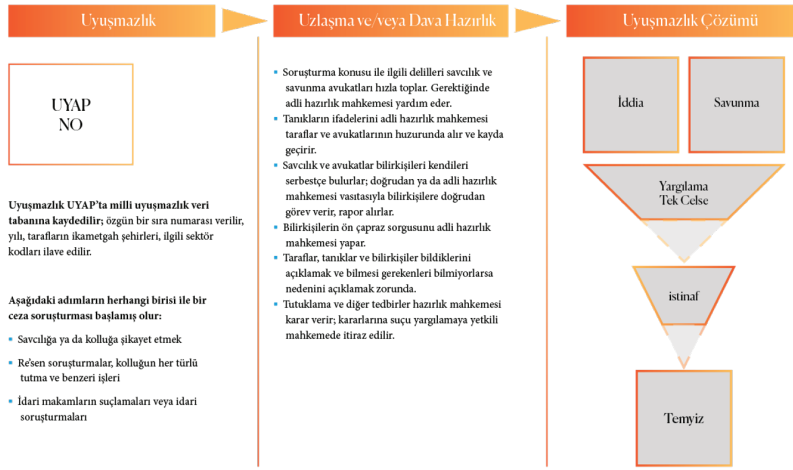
Uyuşmazlık

Uzlaşma ve/veya Dava Hazırlık

Uyuşmazlık Çözümü

UYAP
NO

**Uyuşmazlık UYAP'ta milli uyuşmazlık veri tabanına kaydedilir;** özgün bir sıra numarası verilir, yılı, tarafların ikametgah şehirleri, ilgili sektör kodları ilave edilir.

**Aşağıdaki adımların herhangi birisi ile bir ceza soruşturması başlamış olur:**

- Savcılığa ya da kolluğa şikayet etmek
- Re'sen soruşturmalar, kolluğun her türlü tutma ve benzeri işleri
- İdari makamların suçlamaları veya idari soruşturmaları

- Soruşturma konusu ile ilgili delilleri savcılık ve savunma avukatları hızla toplar. Gerektiğinde adli hazırlık mahkemesi yardım eder.
- Tanıkların ifadelerini adli hazırlık mahkemesi taraflar ve avukatlarının huzurunda alır ve kayda geçirir.
- Savcılık ve avukatlar bilirkişileri kendileri serbestçe bulurlar; doğrudan ya da adli hazırlık mahkemesi vasıtasıyla bilirkişilere doğrudan görev verir, rapor alırlar.
- Bilirkişilerin ön çapraz sorgusunu adli hazırlık mahkemesi yapar.
- Taraflar, tanıklar ve bilirkişiler bildiklerini açıklamak ve bilmesi gerekenleri bilmiyorlarsa nedenini açıklamak zorunda.
- Tutuklama ve diğer tedbirler hazırlık mahkemesi karar verir; kararlarına suçu yargılamaya yetkili mahkemede itiraz edilir.

İddia

Savunma

Yargılama
Tek Celse

istinaf

Temyiz